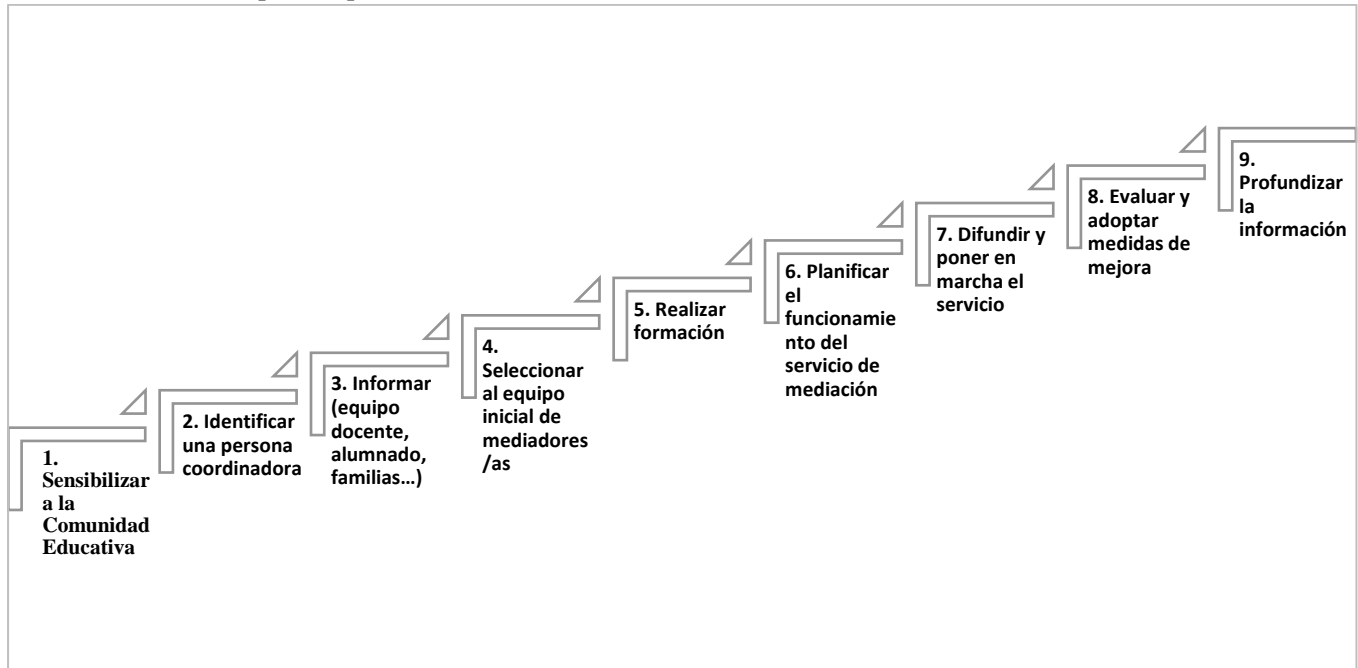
1. Sensibilizar a la Comunidad Educativa

2. Identificar una persona coordinadora

3. Informar (equipo docente, alumnado, familias…)

4. Seleccionar al equipo inicial de mediadores /as

5. Realizar formación

6. Planificar el funcionamiento del servicio de mediación

7. Difundir y poner en marcha el servicio

8. Evaluar y adoptar medidas de mejora

9. Profundizar la información